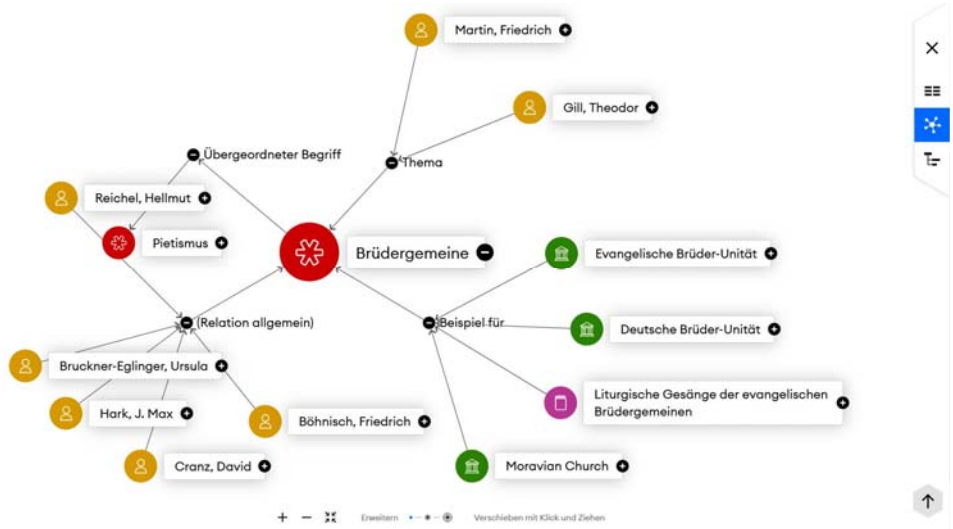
Martin, Friedrich

Gill, Theodor

Übergeordneter Begriff

Thema

Reichel, Hellmut

Pietismus

Brüdergemeine

Evangelische Brüder-Unität

(Relation allgemein)

Beispiel für

Deutsche Brüder-Unität

Bruckner-Eglinger, Ursula

Liturgische Gesänge der evangelischen Brüdergemeinen

Hark, J. Max

Böhnisch, Friedrich

Cranz, David

Moravian Church

+ − Erweitern Verschieben mit Klick und Ziehen